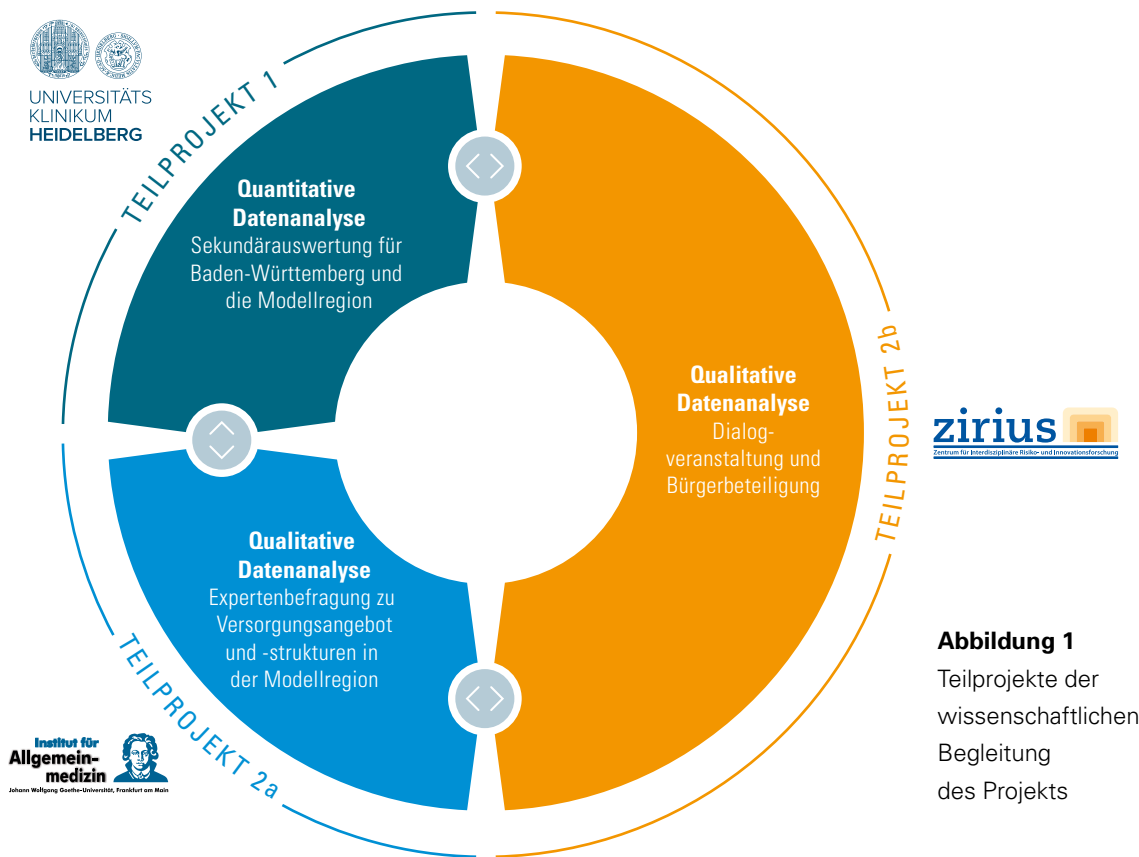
UNIVERSITÄTS
KLINIKUM
HEIDELBERG

TEILPROJEKT 1

Quantitative Datenanalyse
Sekundärauswertung für Baden-Württemberg und die Modellregion

Qualitative Datenanalyse
Dialogveranstaltung und Bürgerbeteiligung

TEILPROJEKT 2b

zirius
Zentrum für Interdisziplinäre Risiko- und Innovationsforschung

Qualitative Datenanalyse
Expertenbefragung zu Versorgungsangebot und -strukturen in der Modellregion

TEILPROJEKT 2a

Institut für Allgemeinmedizin
Johann Wolfgang Goethe-Universität, Frankfurt am Main

Abbildung 1
Teilprojekte der wissenschaftlichen Begleitung des Projekts